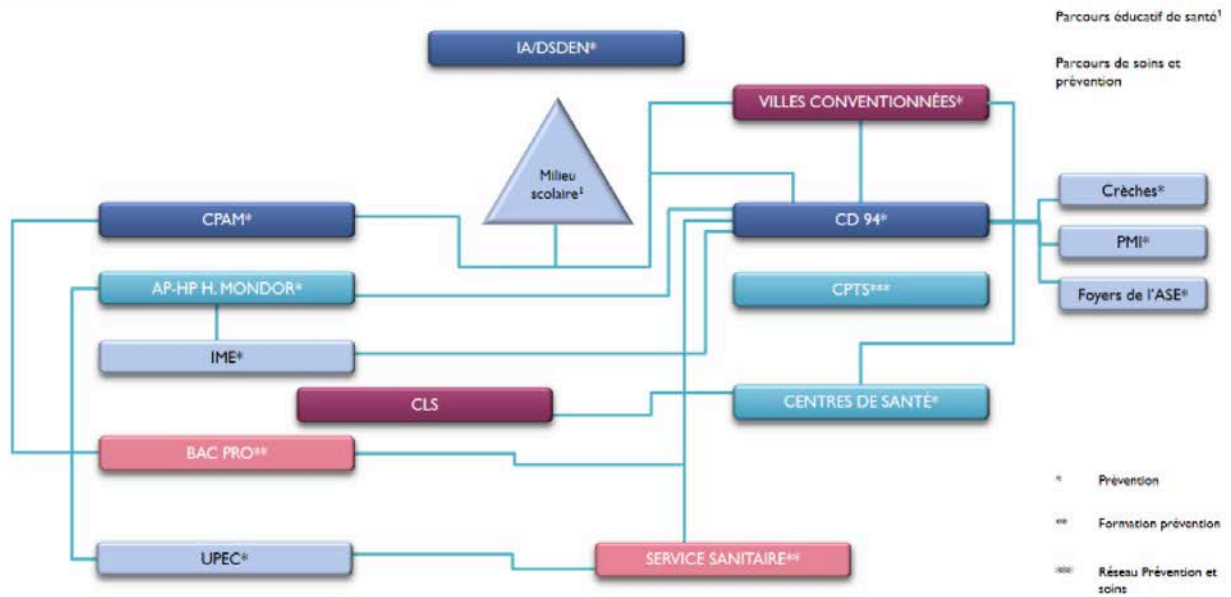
Parcours éducatif de santé$^1$

Parcours de soins et prévention

IA/DSDEN*

VILLES CONVENTIONNÉES*

Milieu scolaire$^1$

CPAM*

CD 94*

Crèches*

PMI*

Foyers de l'ASE*

AP-HP H. MONDOR*

CPTS***

IME*

CLS

CENTRES DE SANTÉ*

BAC PRO**

UPEC*

SERVICE SANITAIRE**

* Prévention

** Formation prévention

*** Réseau Prévention et soins